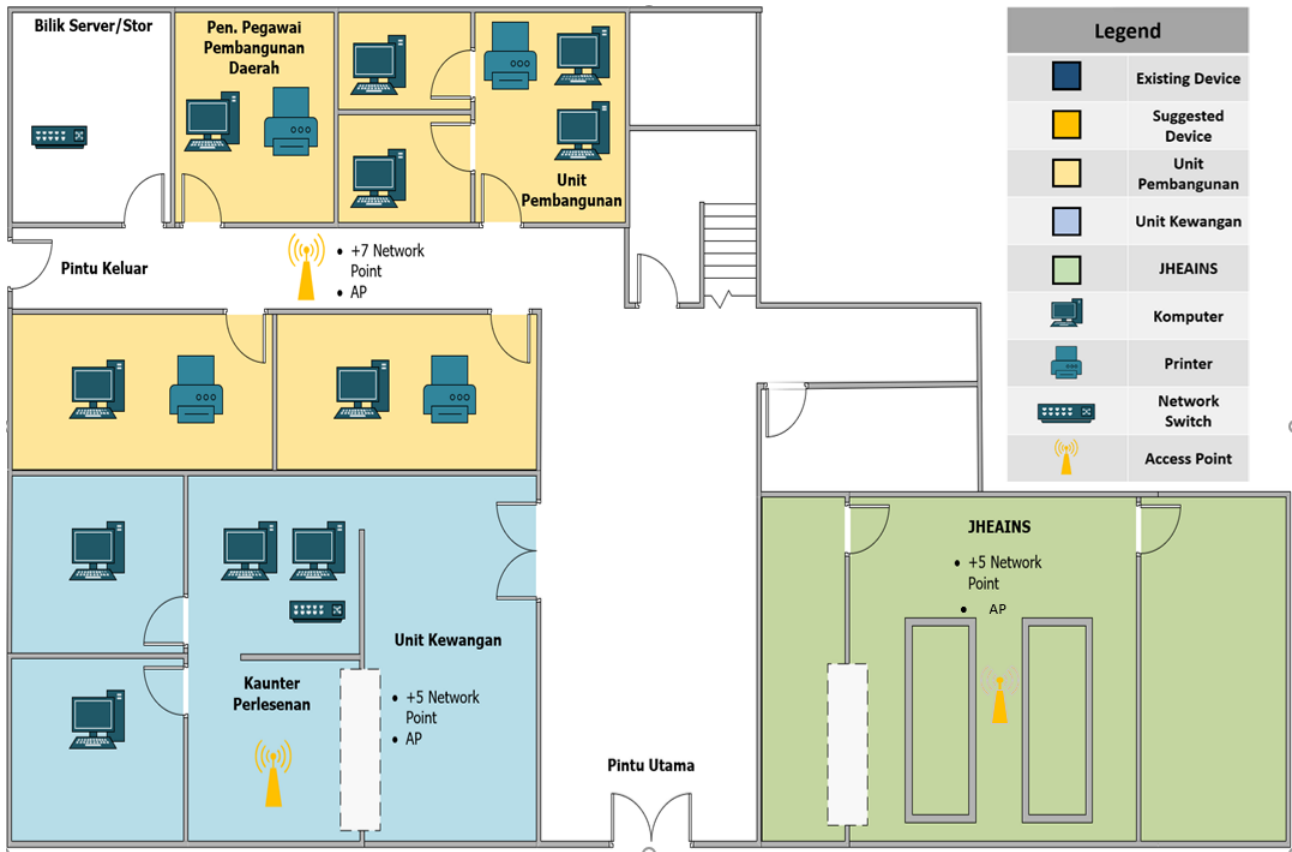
Bilik Server/Stor

Pen. Pegawai Pembangunan Daerah

Unit Pembangunan

Pintu Keluar

• +7 Network Point
• AP

Legend

| | |
|---|---|
| | Existing Device |
| | Suggested Device |
| | Unit Pembangunan |
| | Unit Kewangan |
| | JHEAINS |
| | Komputer |
| | Printer |
| | Network Switch |
| | Access Point |

JHEAINS

• +5 Network Point
• AP

Unit Kewangan

Kaunter Perlesenan

• +5 Network Point
• AP

Pintu Utama